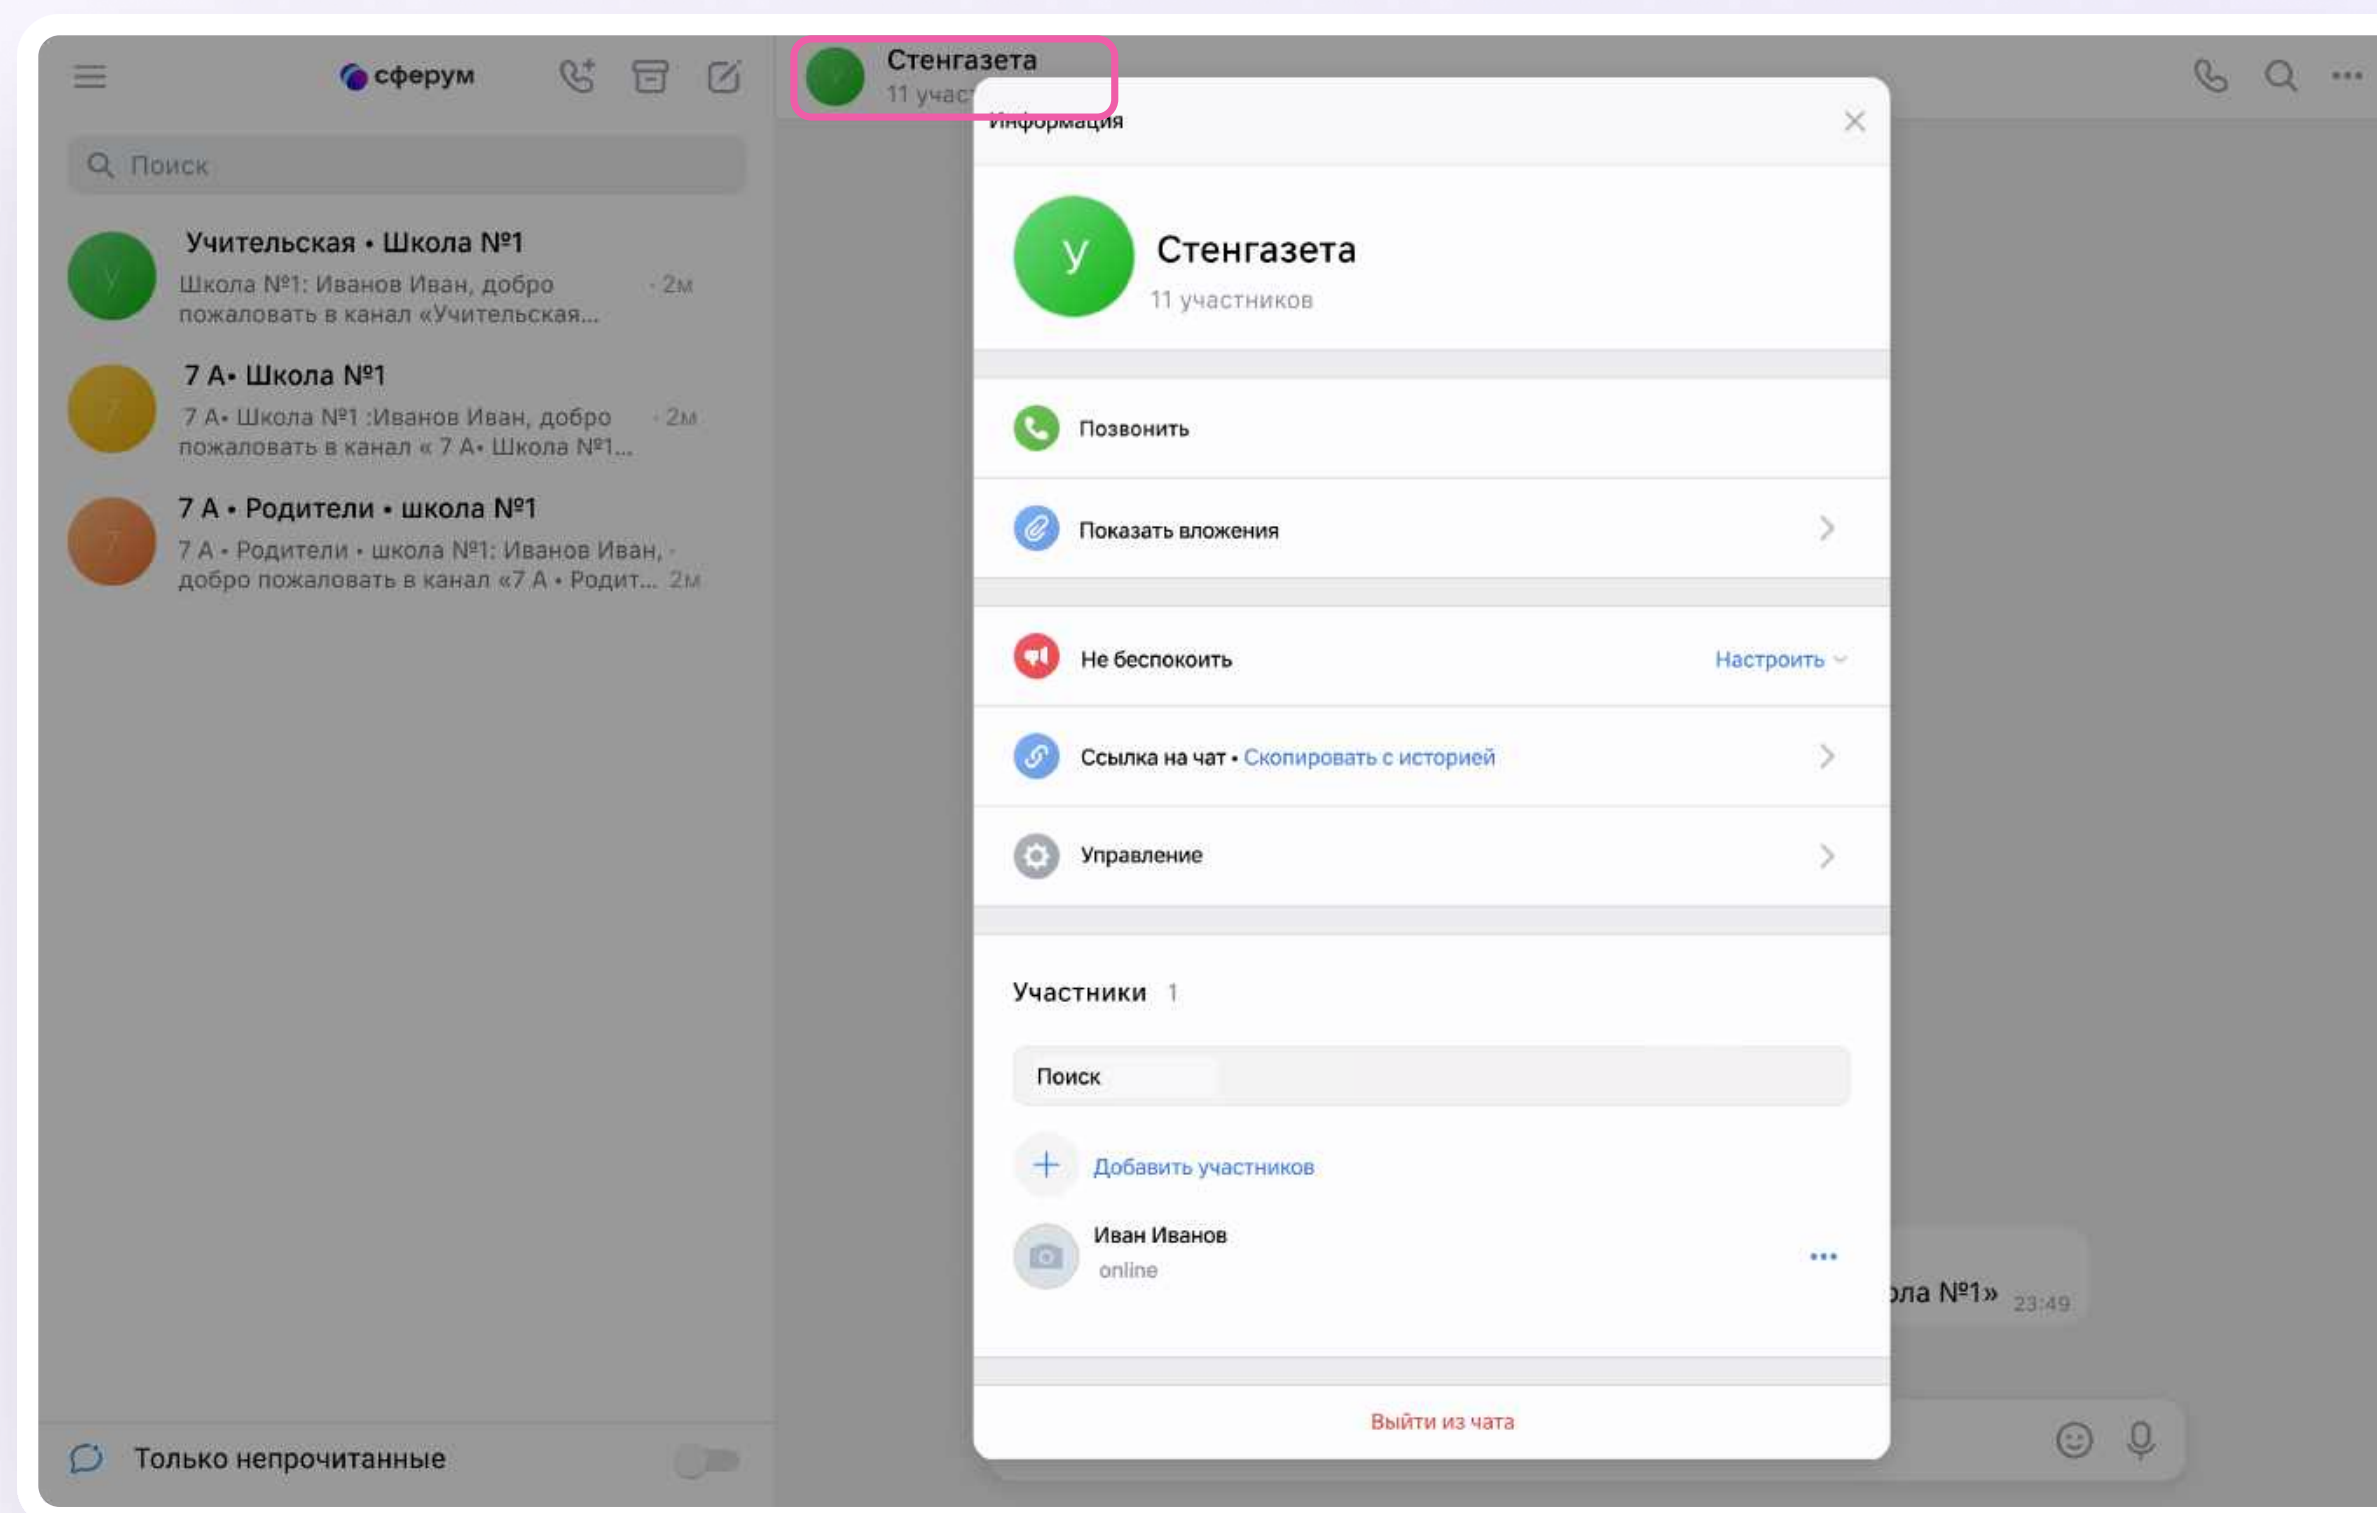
сферум

Поиск

Учительская • Школа №1
Школа №1: Иванов Иван, добро пожаловать в канал «Учительская... · 2м

7 А• Школа №1
7 А• Школа №1 :Иванов Иван, добро пожаловать в канал « 7 А• Школа №1... · 2м

7 А • Родители • школа №1
7 А • Родители • школа №1: Иванов Иван, добро пожаловать в канал «7 А • Родит... 2м

Только непрочитанные

Стенгазета
11 учас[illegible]

Информация

У
Стенгазета
11 участников

Позвонить

Показать вложения

Не беспокоить Настроить

Ссылка на чат • Скопировать с историей

Управление

Участники 1

Поиск

Добавить участников

Иван Иванов
online

Выйти из чата

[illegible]ола №1» 23:49